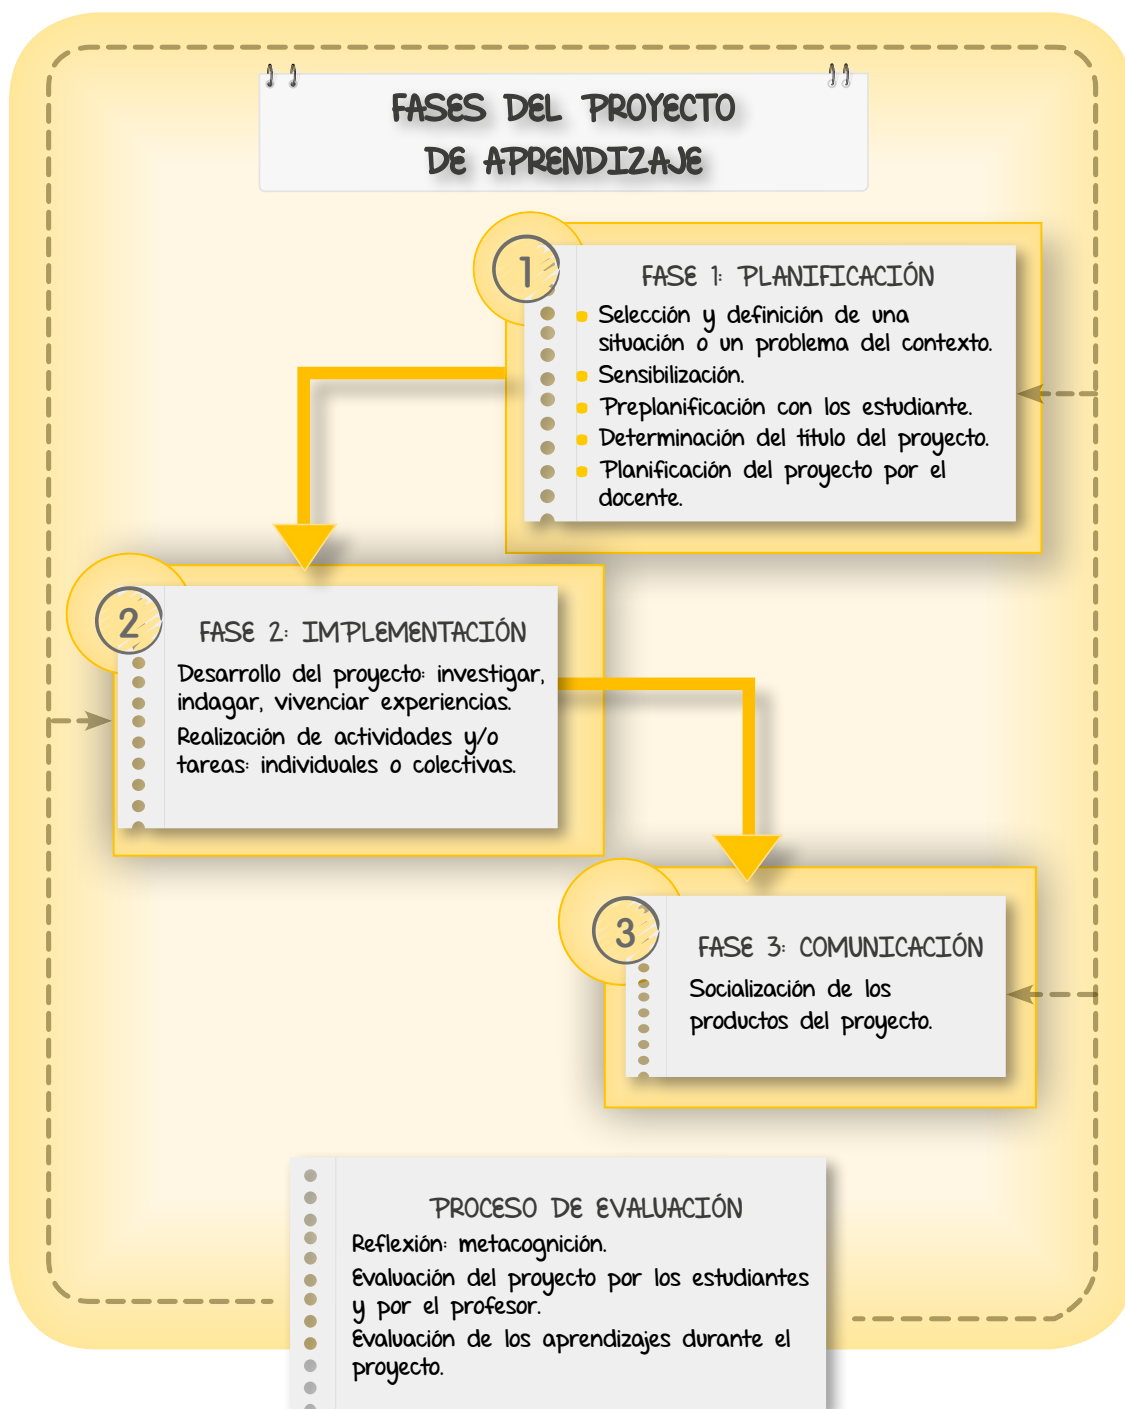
FASES DEL PROYECTO DE APRENDIZAJE

1

FASE 1: PLANIFICACIÓN

Selección y definición de una situación o un problema del contexto.
Sensibilización.
Preplanificación con los estudiante.
Determinación del título del proyecto.
Planificación del proyecto por el docente.

2

FASE 2: IMPLEMENTACIÓN

Desarrollo del proyecto: investigar, indagar, vivenciar experiencias.
Realización de actividades y/o tareas: individuales o colectivas.

3

FASE 3: COMUNICACIÓN

Socialización de los productos del proyecto.

PROCESO DE EVALUACIÓN

Reflexión: metacognición.
Evaluación del proyecto por los estudiantes y por el profesor.
Evaluación de los aprendizajes durante el proyecto.